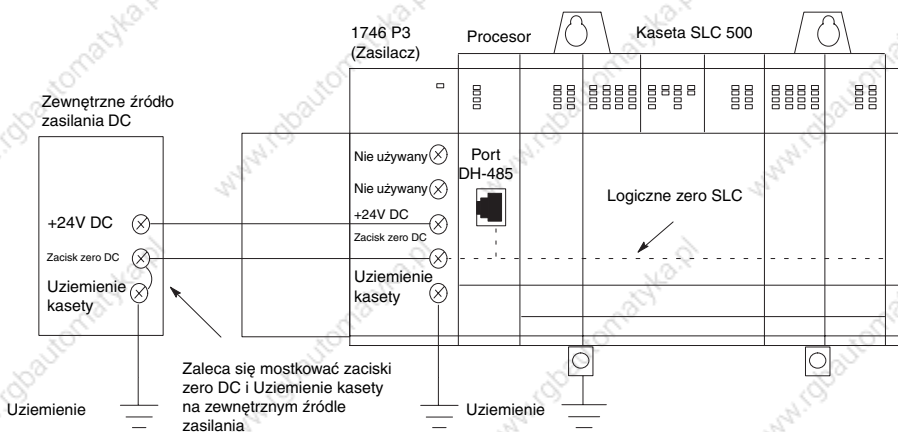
1746 P3 (Zasilacz)

Procesor

Kaseta SLC 500

www.rgbautomatyka.pl

Zewnętrzne źródło zasilania DC

+24V DC

Zacisk zero DC

Uziemienie kasety

Nie używany

Nie używany

+24V DC

Zacisk zero DC

Uziemienie kasety

Port DH-485

Logiczne zero SLC

Zaleca się mostkować zaciski zero DC i Uziemienie kasety na zewnętrznym źródle zasilania

Uziemienie

Uziemienie